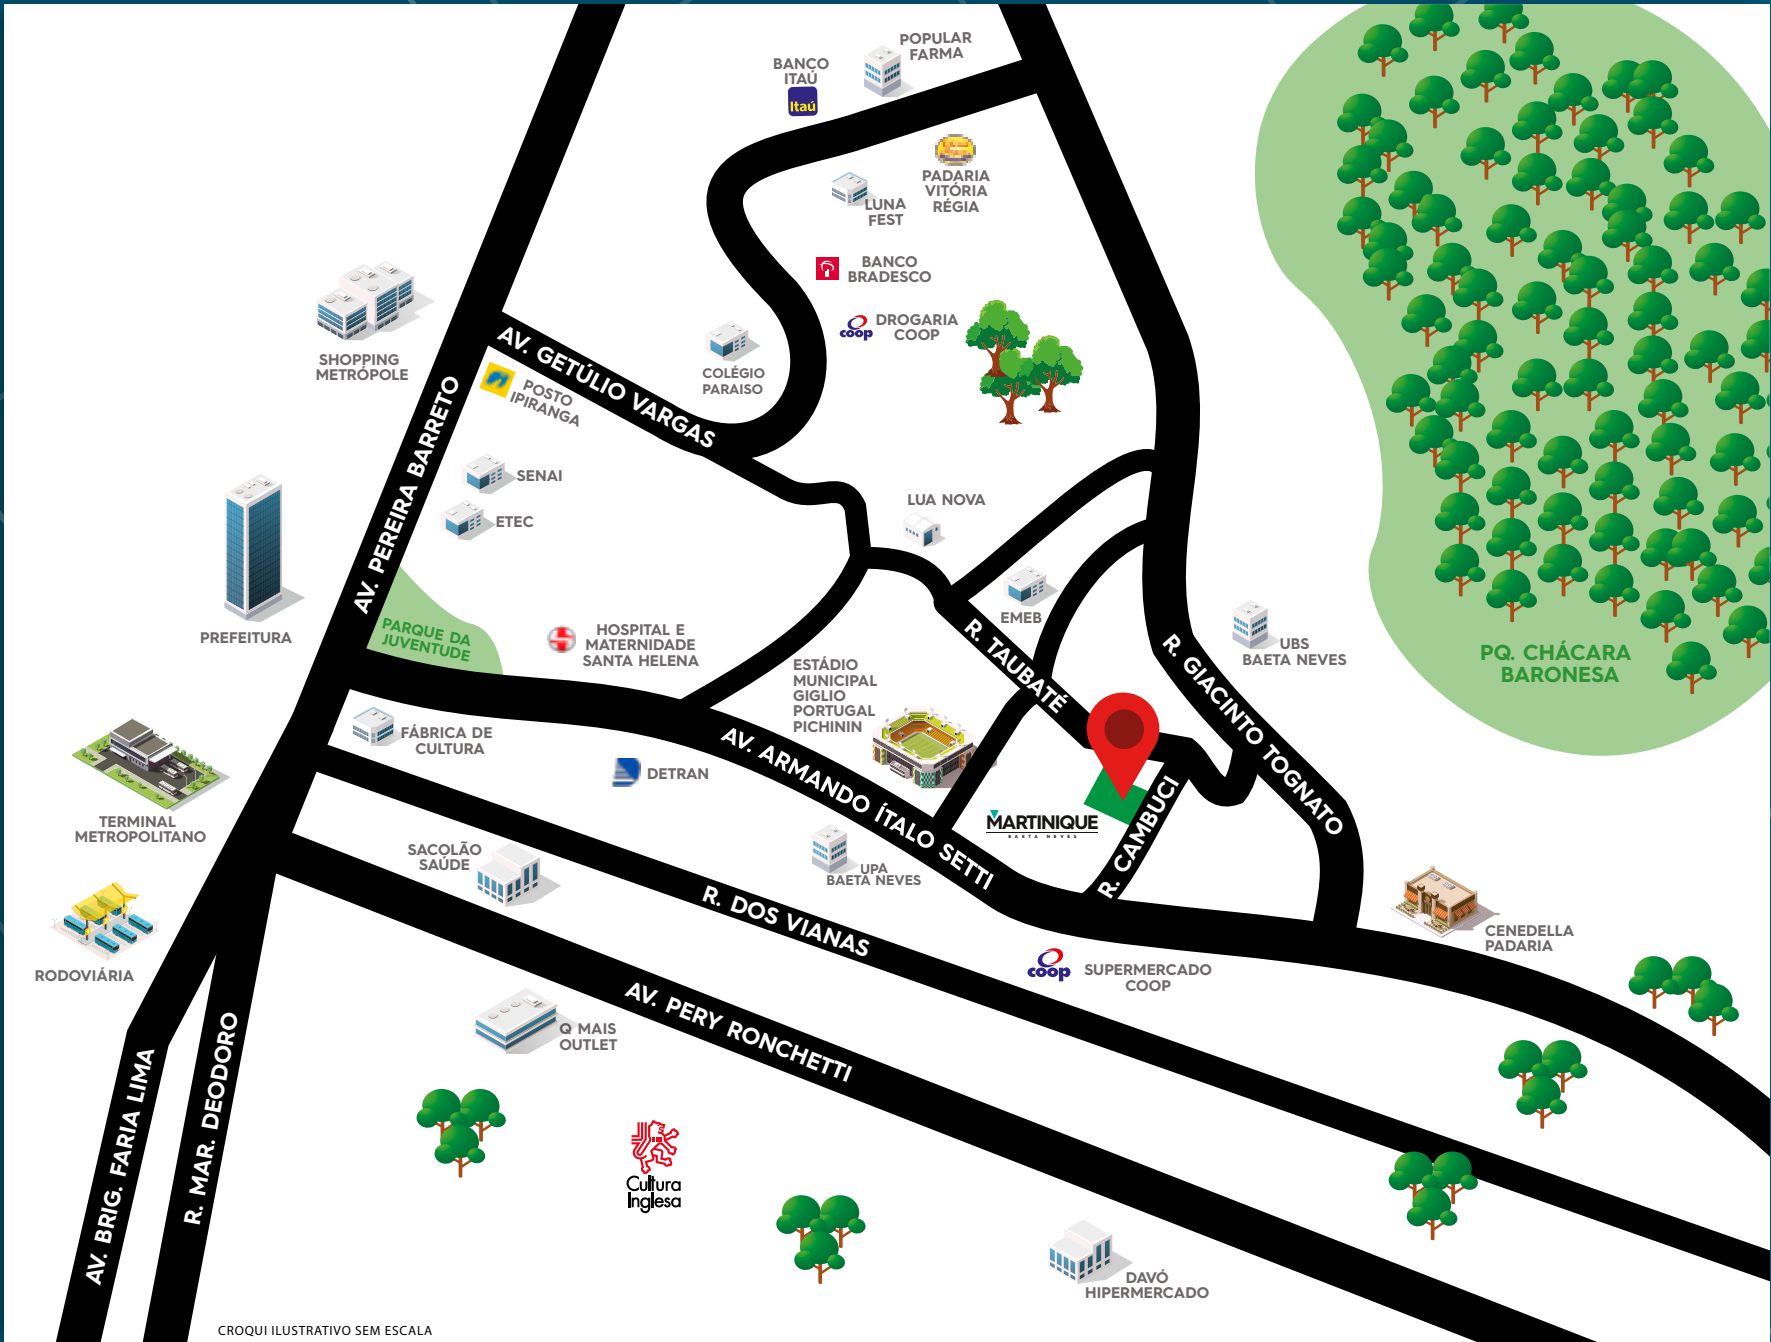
BANCO ITAÚ
Itaú
POPULAR FARMA
PADARIA VITÓRIA RÉGIA
LUNA FEST
BANCO BRADESCO
DROGARIA COOP
coop
SHOPPING METRÓPOLE
COLÉGIO PARAISO
AV. GETÚLIO VARGAS
POSTO IPIRANGA
AV. PEREIRA BARRETO
SENAI
ETEC
LUA NOVA
PREFEITURA
PARQUE DA JUVENTUDE
HOSPITAL E MATERNIDADE SANTA HELENA
EMEB
R. TAUBATÉ
R. GIACINTO TOGNATO
UBS BAETA NEVES
PQ. CHÁCARA BARONESA
ESTÁDIO MUNICIPAL GIGLIO PORTUGAL PICHININ
FÁBRICA DE CULTURA
AV. ARMANDO ÍTALO SETTI
DETRAN
TERMINAL METROPOLITANO
MARTINIQUE
BAETA NEVES
R. CAMBUCI
SACOLÃO SAÚDE
UPA BAETA NEVES
R. DOS VIANAS
CENEDELLA PADARIA
RODOVIÁRIA
coop
SUPERMERCADO COOP
AV. PERY RONCHETTI
Q MAIS OUTLET
AV. BRIG. FARIA LIMA
R. MAR. DEODORO
Cultura Inglesa
DAVÓ HIPERMERCADO
CROQUI ILUSTRATIVO SEM ESCALA